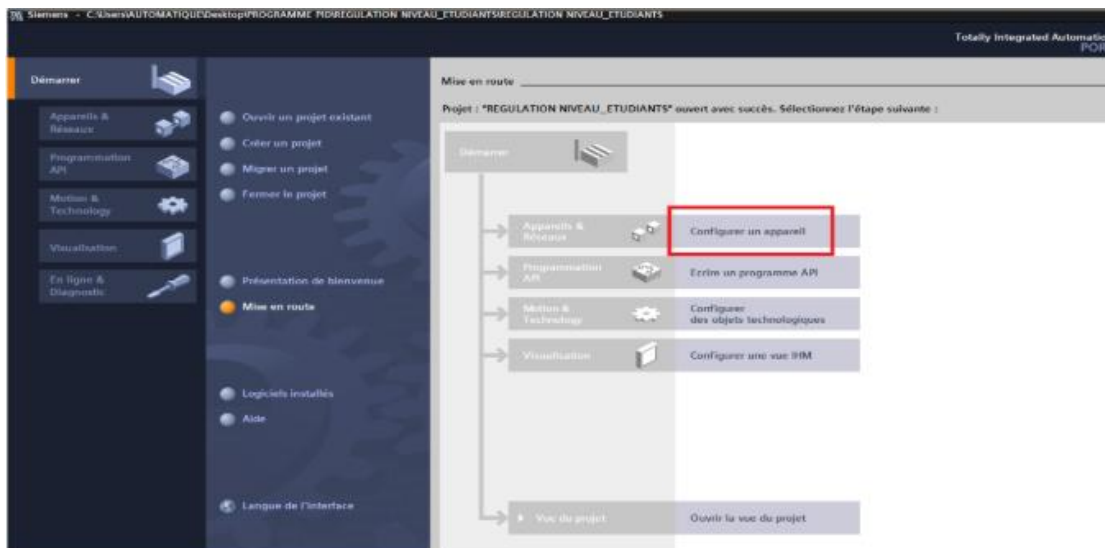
Siemens - C:\Users\AUTOMATIQUE\Desktop\PROGRAMME PID\REGULATION NIVEAU_ETUDIANTS\REGULATION NIVEAU_ETUDIANTS

Totally Integrated Automatio
POR

Démarrer

Appareils & Réseaux

Programmation API

Motion & Technology

Visualisation

En ligne & Diagnostic

Ouvrir un projet existant

Créer un projet

Migrer un projet

Fermer le projet

Présentation de bienvenue

Mise en route

Logiciels installés

Aide

Langue de l'interface

Mise en route

Projet : "REGULATION NIVEAU_ETUDIANTS" ouvert avec succès. Sélectionnez l'étape suivante :

Démarrer

Appareils & Réseaux

Configurer un appareil

Programmation API

Ecrire un programme API

Motion & Technology

Configurer des objets technologiques

Visualisation

Configurer une vue IHM

Vue du projet

Ouvrir la vue du projet